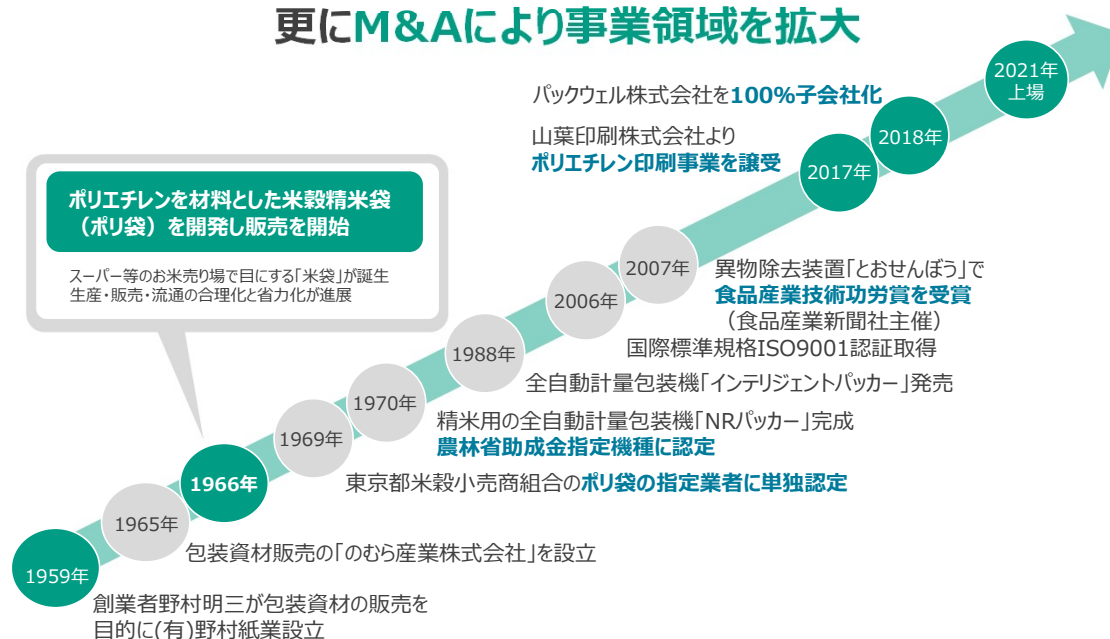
更にM&Aにより事業領域を拡大

2021年
上場

パックウェル株式会社を100%子会社化

2018年

山葉印刷株式会社より
ポリエチレン印刷事業を譲受

2017年

ポリエチレンを材料とした米穀精米袋（ポリ袋）を開発し販売を開始

スーパー等のお米売り場で目にする「米袋」が誕生
生産・販売・流通の合理化と省力化が進展

2007年

異物除去装置「とおせんぼう」で
食品産業技術功労賞を受賞
（食品産業新聞社主催）

2006年

国際標準規格ISO9001認証取得

1988年

全自動計量包装機「インテリジェントパッカー」発売

1970年

精米用の全自動計量包装機「NRパッカー」完成
農林省助成金指定機種に認定

1969年

1966年

東京都米穀小売商組合のポリ袋の指定業者に単独認定

1965年

包装資材販売の「のむら産業株式会社」を設立

1959年

創業者野村明三が包装資材の販売を
目的に(有)野村紙業設立